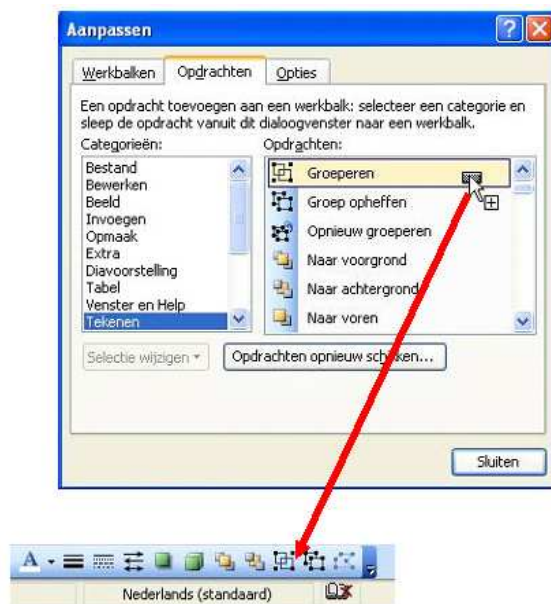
Aanpassen

Werkbalken | Opdrachten | Opties

Een opdracht toevoegen aan een werkbalk: selecteer een categorie en sleep de opdracht vanuit dit dialoogvenster naar een werkbalk.

Categorieën:
Bestand
Bewerken
Beeld
Invoegen
Opmaak
Extra
Diavoorstelling
Tabel
Venster en Help
Tekenen

Opdrachten:
Groeperen
Groep opheffen
Opnieuw groeperen
Naar voorgrond
Naar achtergrond
Naar voren

Selectie wijzigen ▾
Opdrachten opnieuw sch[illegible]ken...

Sluiten

Nederlands (standaard)